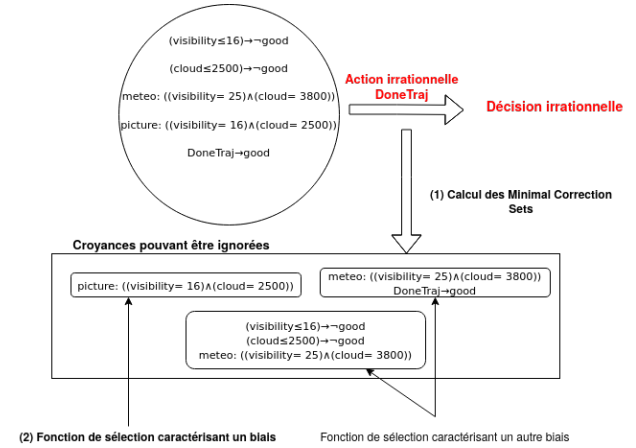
(visibility≤16)→¬good

(cloud≤2500)→¬good

meteo: ((visibility= 25)∧(cloud= 3800))

picture: ((visibility= 16)∧(cloud= 2500))

DoneTraj→good

Action irrationnelle
DoneTraj

Décision irrationnelle

(1) Calcul des Minimal Correction Sets

Croyances pouvant être ignorées

picture: ((visibility= 16)∧(cloud= 2500))

meteo: ((visibility= 25)∧(cloud= 3800))
DoneTraj→good

(visibility≤16)→¬good
(cloud≤2500)→¬good
meteo: ((visibility= 25)∧(cloud= 3800))

(2) Fonction de sélection caractérisant un biais

Fonction de sélection caractérisant un autre biais